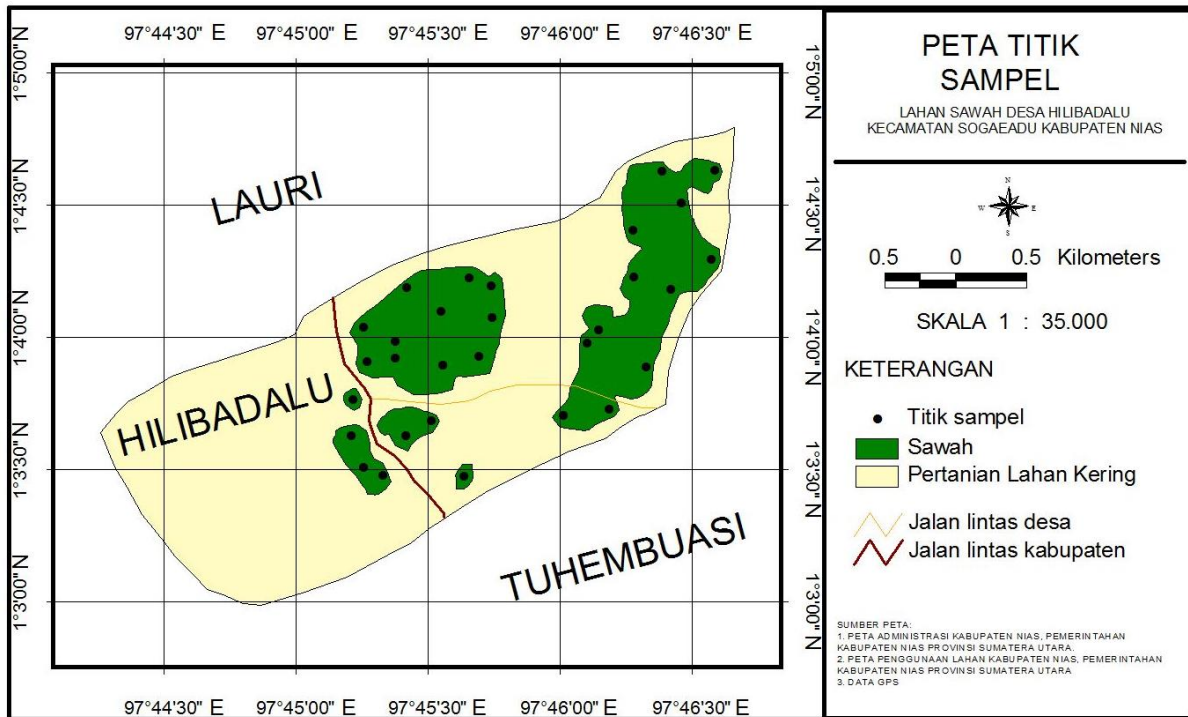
97°44'30" E 97°45'00" E 97°45'30" E 97°46'00" E 97°46'30" E

1°5'00"N 1°4'30"N 1°4'00"N 1°3'30"N 1°3'00"N

LAURI

HILIBADALU

TUHEMBUASI

97°44'30" E 97°45'00" E 97°45'30" E 97°46'00" E 97°46'30" E

1°5'00"N 1°4'30"N 1°4'00"N 1°3'30"N 1°3'00"N

PETA TITIK SAMPEL

LAHAN SAWAH DESA HILIBADALU KECAMATAN SOGAEADU KABUPATEN NIAS

N W E S

0.5 0 0.5 Kilometers

SKALA 1 : 35.000

KETERANGAN

Titik sampel

Sawah

Pertanian Lahan Kering

Jalan lintas desa

Jalan lintas kabupaten

SUMBER PETA:
1. PETA ADMINISTRASI KABUPATEN NIAS, PEMERINTAHAN KABUPATEN NIAS PROVINSI SUMATERA UTARA.
2. PETA PENGGUNAAN LAHAN KABUPATEN NIAS, PEMERINTAHAN KABUPATEN NIAS PROVINSI SUMATERA UTARA
3. DATA GPS